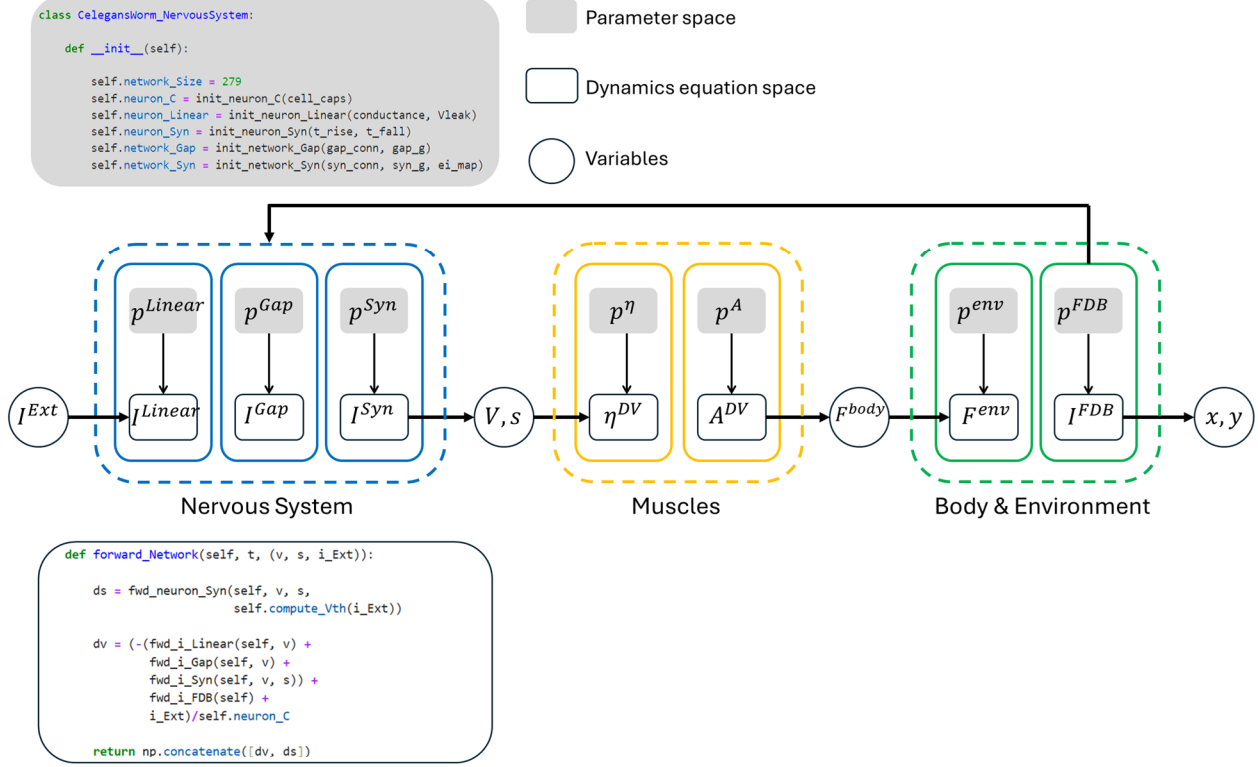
class CelegansWorm_NervousSystem:

def __init__(self):

self.network_Size = 279
self.neuron_C = init_neuron_C(cell_caps)
self.neuron_Linear = init_neuron_Linear(conductance, Vleak)
self.neuron_Syn = init_neuron_Syn(t_rise, t_fall)
self.network_Gap = init_network_Gap(gap_conn, gap_g)
self.network_Syn = init_network_Syn(syn_conn, syn_g, ei_map)

Parameter space

Dynamics equation space

Variables

$I^{Ext}$

$p^{Linear}$

$I^{Linear}$

$p^{Gap}$

$I^{Gap}$

$p^{Syn}$

$I^{Syn}$

$V, s$

$p^{\eta}$

$\eta^{DV}$

$p^{A}$

$A^{DV}$

$F^{body}$

$p^{env}$

$F^{env}$

$p^{FDB}$

$I^{FDB}$

$x, y$

Nervous System

Muscles

Body & Environment

def forward_Network(self, t, (v, s, i_Ext)):

ds = fwd_neuron_Syn(self, v, s,
self.compute_Vth(i_Ext))

dv = (-(fwd_i_Linear(self, v) +
fwd_i_Gap(self, v) +
fwd_i_Syn(self, v, s)) +
fwd_i_FDB(self) +
i_Ext)/self.neuron_C

return np.concatenate([dv, ds])